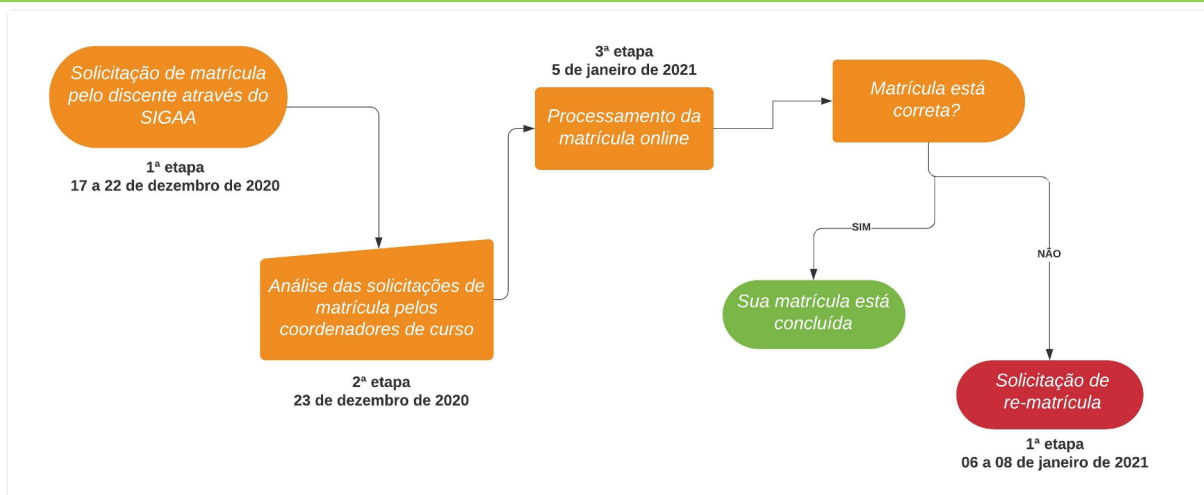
Solicitação de matrícula pelo discente através do SIGAA

1ª etapa
17 a 22 de dezembro de 2020

Análise das solicitações de matrícula pelos coordenadores de curso

2ª etapa
23 de dezembro de 2020

3ª etapa
5 de janeiro de 2021

Processamento da matrícula online

Matrícula está correta?

SIM

Sua matrícula está concluída

NÃO

Solicitação de re-matrícula

1ª etapa
06 a 08 de janeiro de 2021